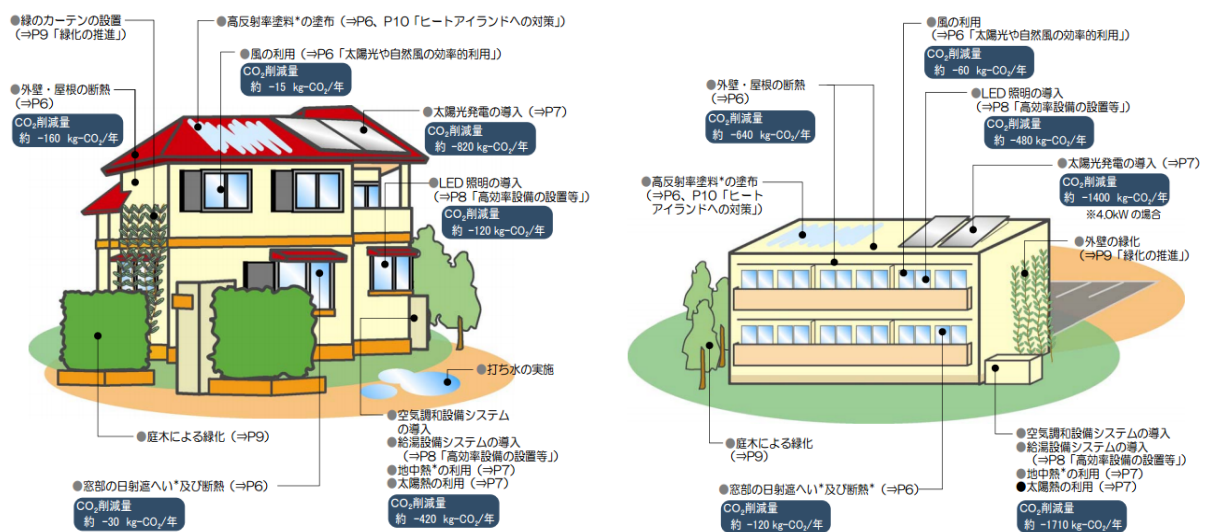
●緑のカーテンの設置
（⇒P9「緑化の推進」）

●高反射率塗料*の塗布（⇒P6、P10「ヒートアイランドへの対策」）

●風の利用（⇒P6「太陽光や自然風の効率的利用」）
$CO_2$削減量
約 -15 kg-$CO_2$/年

●外壁・屋根の断熱
（⇒P6）
$CO_2$削減量
約 -160 kg-$CO_2$/年

●太陽光発電の導入（⇒P7）
$CO_2$削減量
約 -820 kg-$CO_2$/年

●LED 照明の導入
（⇒P8「高効率設備の設置等」）
$CO_2$削減量
約 -120 kg-$CO_2$/年

●打ち水の実施

●空気調和設備システムの導入
●給湯設備システムの導入
（⇒P8「高効率設備の設置等」）
●地中熱*の利用（⇒P7）
●太陽熱の利用（⇒P7）
$CO_2$削減量
約 -420 kg-$CO_2$/年

●庭木による緑化（⇒P9）

●窓部の日射遮へい*及び断熱（⇒P6）
$CO_2$削減量
約 -30 kg-$CO_2$/年

●風の利用
（⇒P6「太陽光や自然風の効率的利用」）
$CO_2$削減量
約 -60 kg-$CO_2$/年

●外壁・屋根の断熱
（⇒P6）
$CO_2$削減量
約 -640 kg-$CO_2$/年

●LED 照明の導入
（⇒P8「高効率設備の設置等」）
$CO_2$削減量
約 -480 kg-$CO_2$/年

●高反射率塗料*の塗布
（⇒P6、P10「ヒートアイランドへの対策」）

●太陽光発電の導入（⇒P7）
$CO_2$削減量
約 -1400 kg-$CO_2$/年
※4.0kW の場合

●外壁の緑化
（⇒P9「緑化の推進」）

●庭木による緑化
（⇒P9）

●空気調和設備システムの導入
●給湯設備システムの導入
（⇒P8「高効率設備の設置等」）
●地中熱*の利用（⇒P7）
●太陽熱の利用（⇒P7）
$CO_2$削減量
約 -1710 kg-$CO_2$/年

●窓部の日射遮へい*及び断熱*（⇒P6）
$CO_2$削減量
約 -120 kg-$CO_2$/年